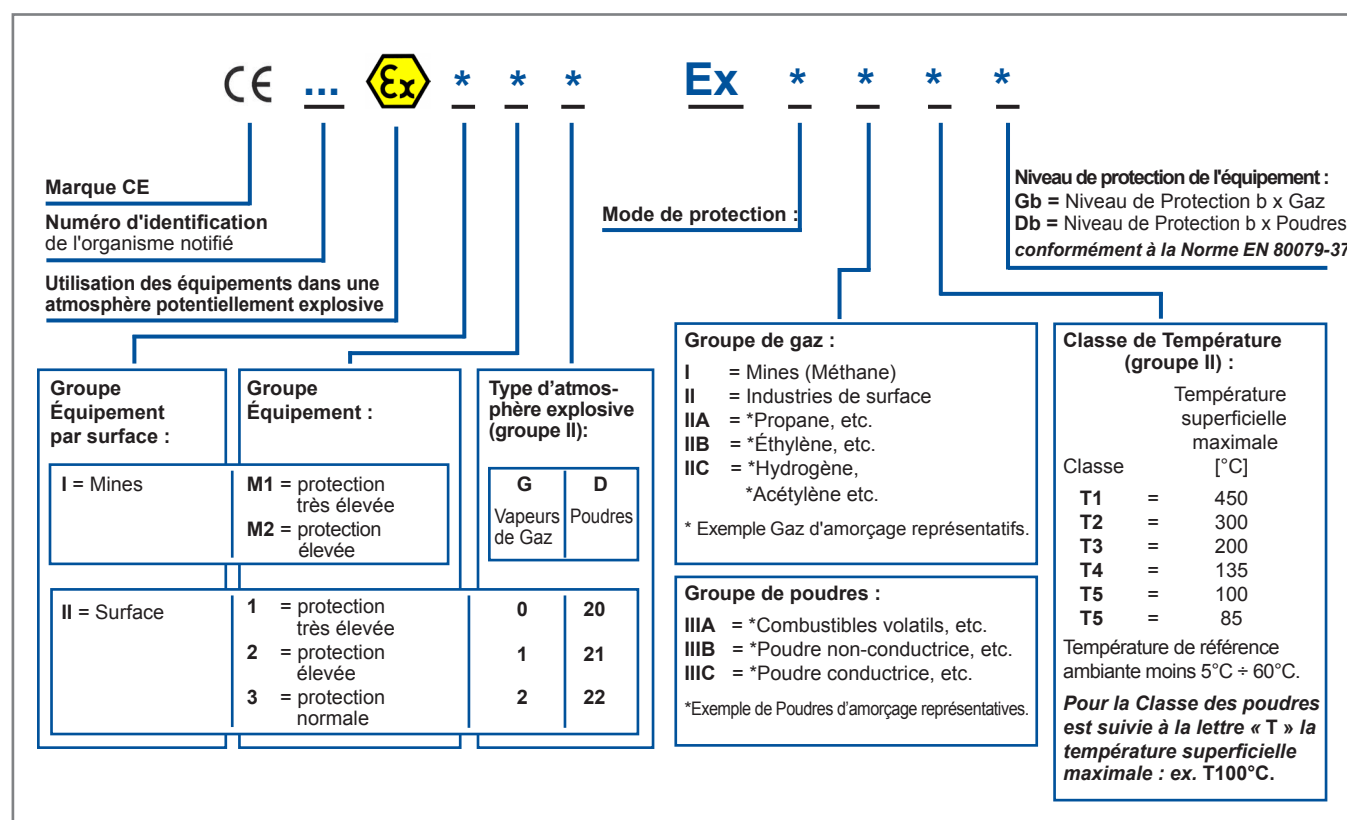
CE ... Ex * * * Ex * * * *

Marque CE

Numéro d'identification de l'organisme notifié

Utilisation des équipements dans une atmosphère potentiellement explosive

Mode de protection :

Niveau de protection de l'équipement :
Gb = Niveau de Protection b x Gaz
Db = Niveau de Protection b x Poudres
conformément à la Norme EN 80079-37

Groupe Équipement par surface :

Groupe Équipement :

Type d'atmosphère explosive (groupe II):

I = Mines
M1 = protection très élevée
M2 = protection élevée

| G | D |
|---|---|
| Vapeurs de Gaz | Poudres |

II = Surface
1 = protection très élevée
2 = protection élevée
3 = protection normale

| 0 | 20 |
|---|---|
| 1 | 21 |
| 2 | 22 |

Groupe de gaz :
I = Mines (Méthane)
II = Industries de surface
IIA = *Propane, etc.
IIB = *Éthylène, etc.
IIC = *Hydrogène, *Acétylène etc.
* Exemple Gaz d'amorçage représentatifs.

Groupe de poudres :
IIIA = *Combustibles volatils, etc.
IIIB = *Poudre non-conductrice, etc.
IIIC = *Poudre conductrice, etc.
*Exemple de Poudres d'amorçage représentatives.

Classe de Température (groupe II) :

| Classe | | Température superficielle maximale [°C] |
|---|---|---|
| T1 | = | 450 |
| T2 | = | 300 |
| T3 | = | 200 |
| T4 | = | 135 |
| T5 | = | 100 |
| T5 | = | 85 |

Température de référence ambiante moins 5°C ÷ 60°C.

Pour la Classe des poudres est suivie à la lettre « T » la température superficielle maximale : ex. T100°C.